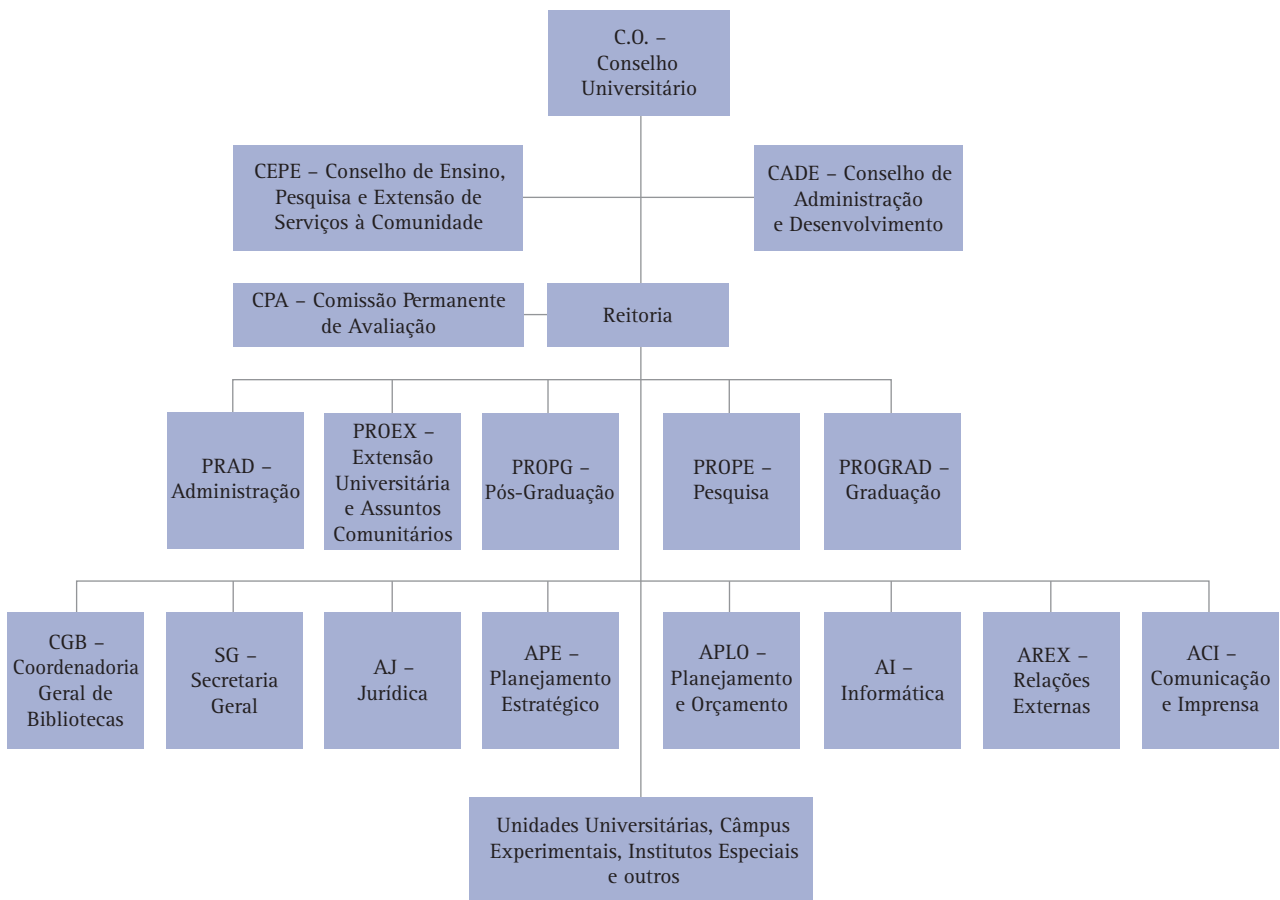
C.O. – Conselho Universitário

CEPE – Conselho de Ensino, Pesquisa e Extensão de Serviços à Comunidade

CADE – Conselho de Administração e Desenvolvimento

CPA – Comissão Permanente de Avaliação

Reitoria

PRAD – Administração

PROEX – Extensão Universitária e Assuntos Comunitários

PROPG – Pós-Graduação

PROPE – Pesquisa

PROGRAD – Graduação

CGB – Coordenadoria Geral de Bibliotecas

SG – Secretaria Geral

AJ – Jurídica

APE – Planejamento Estratégico

APLO – Planejamento e Orçamento

AI – Informática

AREX – Relações Externas

ACI – Comunicação e Imprensa

Unidades Universitárias, Câmpus Experimentais, Institutos Especiais e outros